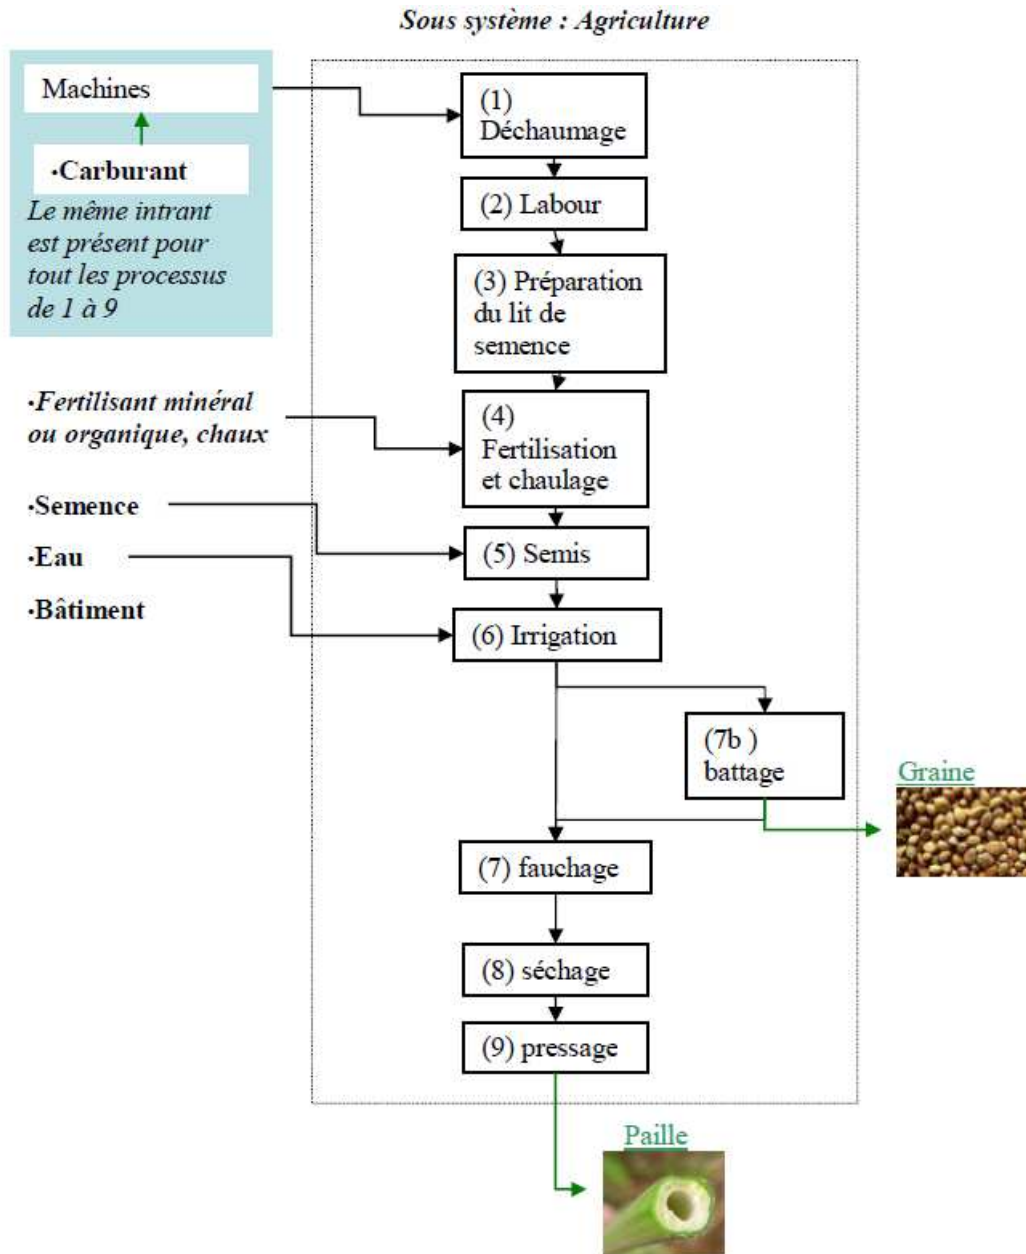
Sous système : Agriculture

Machines

·Carburant

Le même intrant est présent pour tout les processus de 1 à 9

(1) Déchaumage

(2) Labour

(3) Préparation du lit de semence

·Fertilisant minéral ou organique, chaux

(4) Fertilisation et chaulage

·Semence

·Eau

·Bâtiment

(5) Semis

(6) Irrigation

(7b ) battage

Graine

(7) fauchage

(8) séchage

(9) pressage

Paille